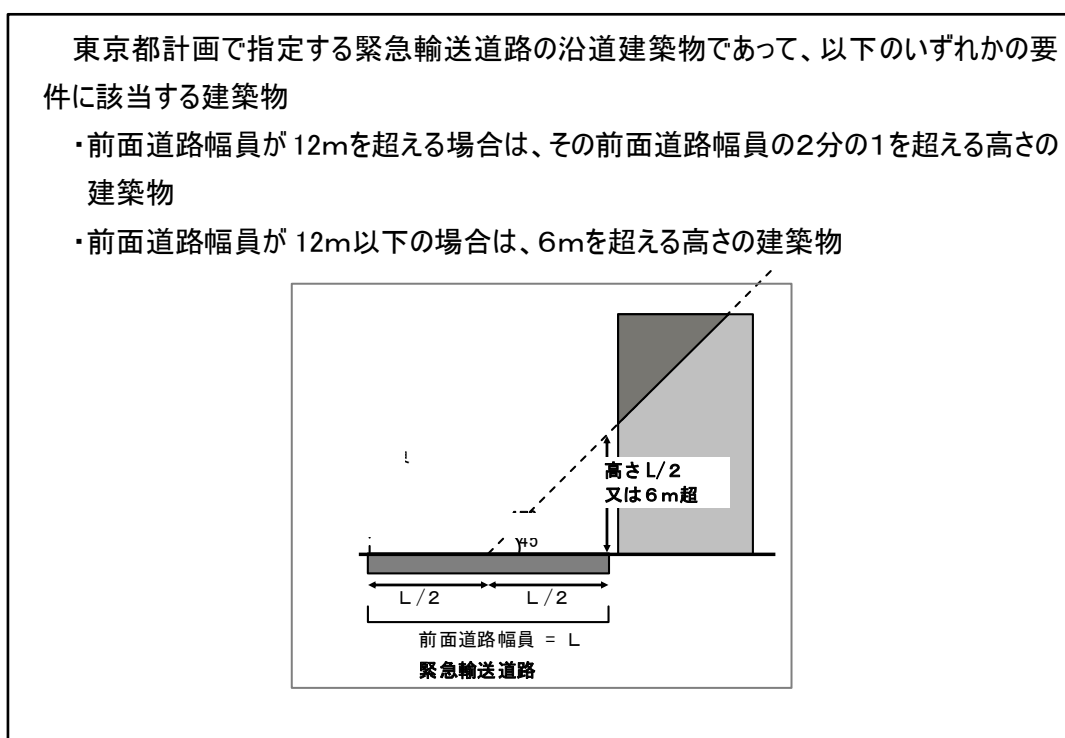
東京都計画で指定する緊急輸送道路の沿道建築物であって、以下のいずれかの要件に該当する建築物

・前面道路幅員が 12mを超える場合は、その前面道路幅員の2分の1を超える高さの建築物

・前面道路幅員が 12m以下の場合は、6mを超える高さの建築物

高さL/2
又は6m超

45

L/2　L/2

前面道路幅員 = L

緊急輸送道路